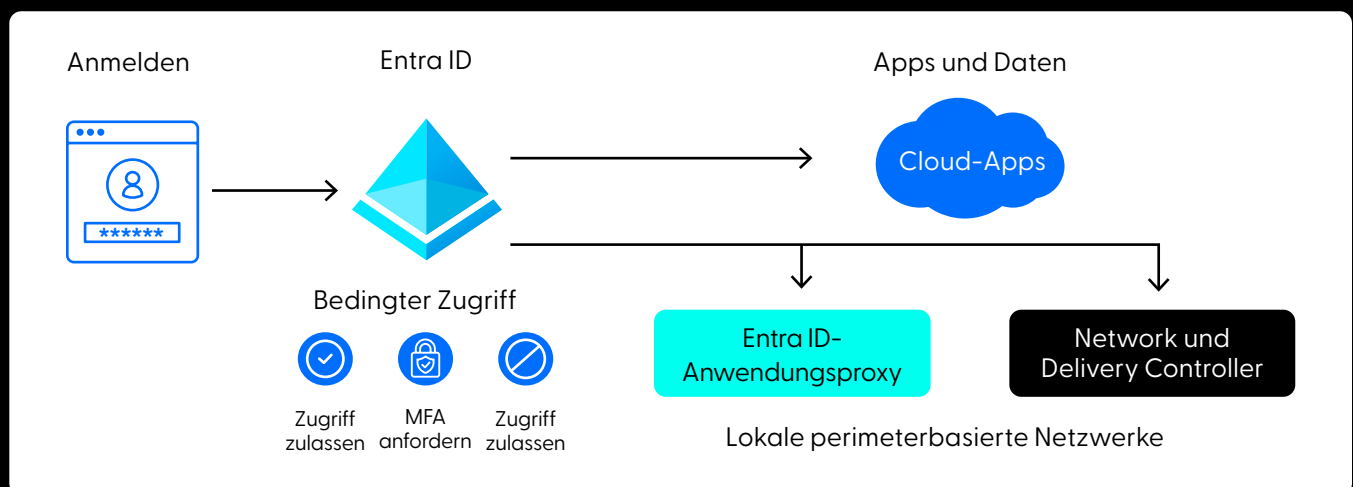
Anmelden

******

Entra ID

Apps und Daten

Cloud-Apps

Bedingter Zugriff

Zugriff zulassen

MFA anfordern

Zugriff zulassen

Entra ID-Anwendungsproxy

Network und Delivery Controller

Lokale perimeterbasierte Netzwerke